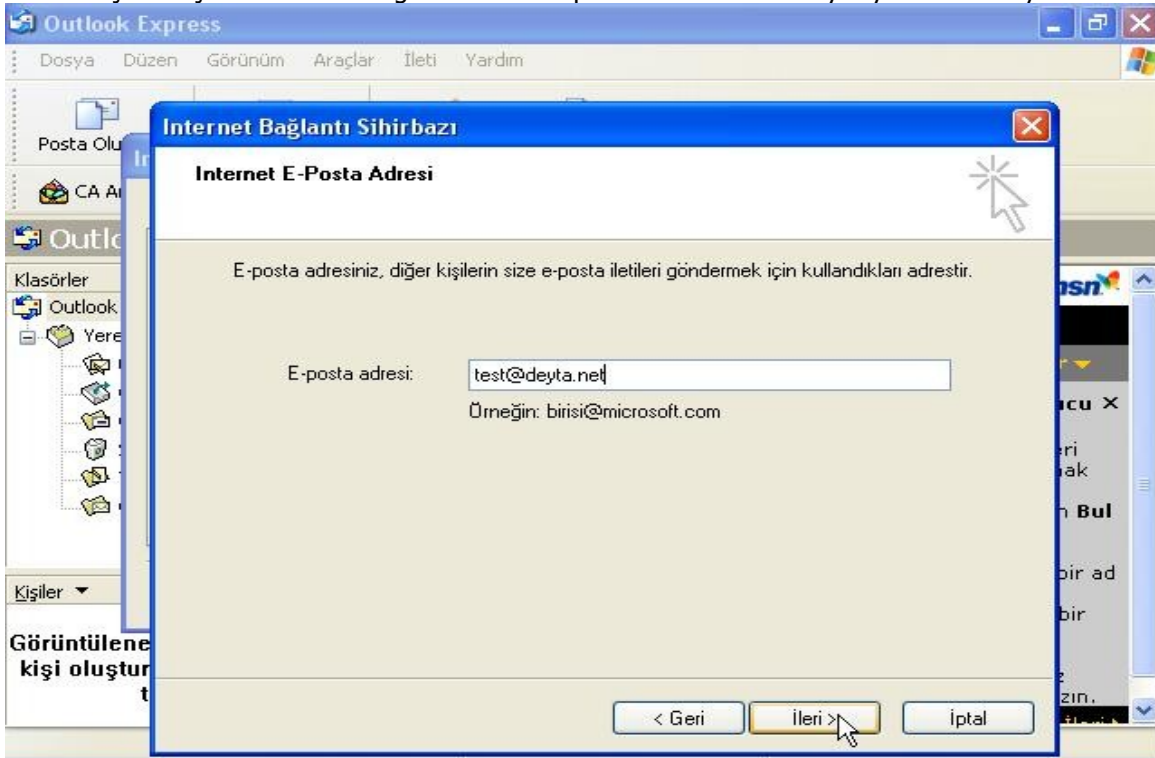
Outlook Express

Dosya Düzen Görünüm Araçlar İleti Yardım

Posta Olu

CA A

Outlo

Klasörler

Outlook

Yere

Kişiler ▼

Görüntülene
kişi oluştur
t

msn

ucu ×

eri
nak

Bul

bir ad

bir

zın.

Internet Bağlantı Sihirbazı

Internet E-Posta Adresi

E-posta adresiniz, diğer kişilerin size e-posta iletileri göndermek için kullandıkları adrestir.

E-posta adresi: test@deyta.net

Örneğin: birisi@microsoft.com

< Geri İleri > İptal